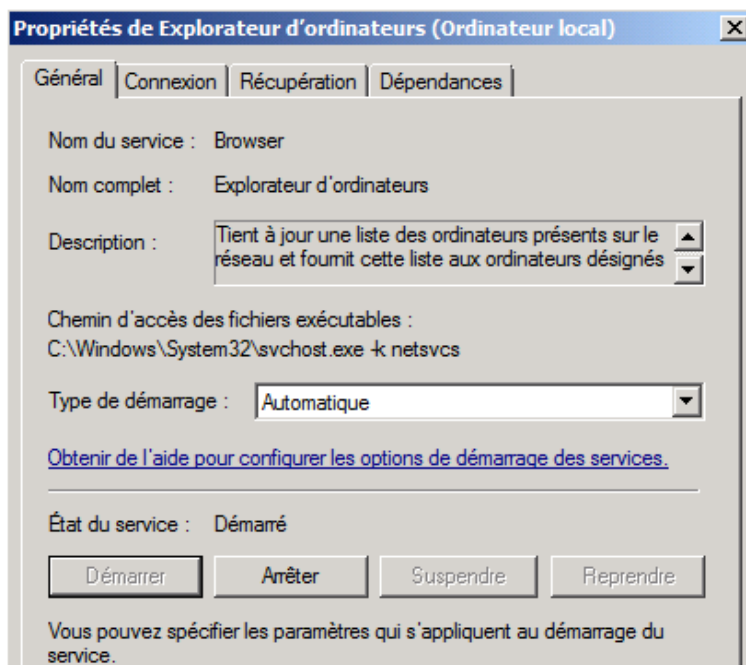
Propriétés de Explorateur d'ordinateurs (Ordinateur local)

Général | Connexion | Récupération | Dépendances

Nom du service : Browser

Nom complet : Explorateur d'ordinateurs

Description : Tient à jour une liste des ordinateurs présents sur le réseau et fournit cette liste aux ordinateurs désignés

Chemin d'accès des fichiers exécutables :
C:\Windows\System32\svchost.exe -k netsvcs

Type de démarrage : Automatique

Obtenir de l'aide pour configurer les options de démarrage des services.

État du service : Démarré

Démarrer | Arrêter | Suspendre | Reprendre

Vous pouvez spécifier les paramètres qui s'appliquent au démarrage du service.